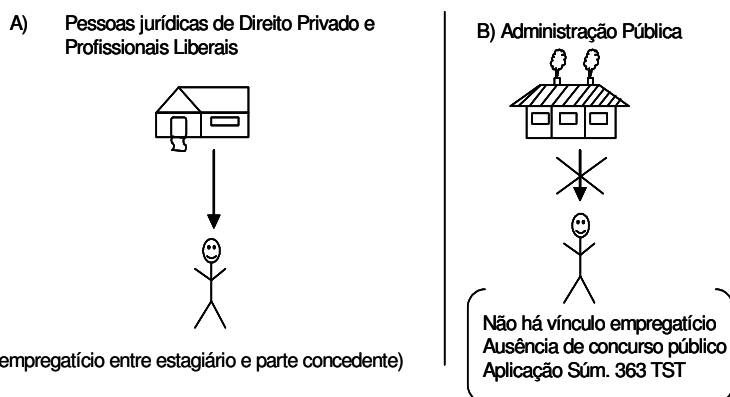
A) Pessoas jurídicas de Direito Privado e Profissionais Liberais

empregatício entre estagiário e parte concedente)

B) Administração Pública

Não há vínculo empregatício
Ausência de concurso público
Aplicação Súm. 363 TST